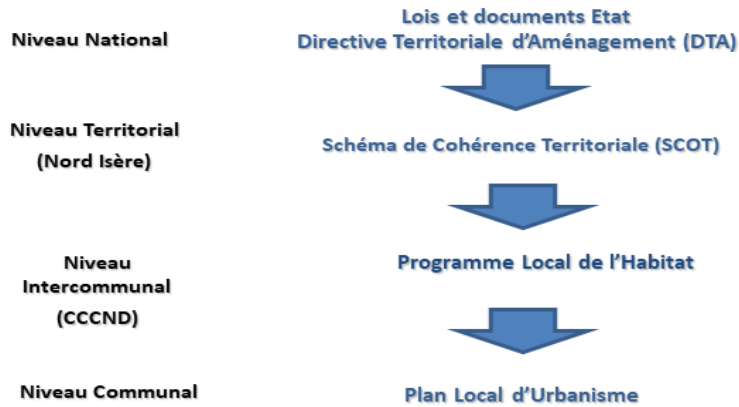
Niveau National

Lois et documents Etat
Directive Territoriale d'Aménagement (DTA)

Niveau Territorial
(Nord Isère)

Schéma de Cohérence Territoriale (SCOT)

Niveau
Intercommunal
(CCCND)

Programme Local de l'Habitat

Niveau Communal

Plan Local d'Urbanisme